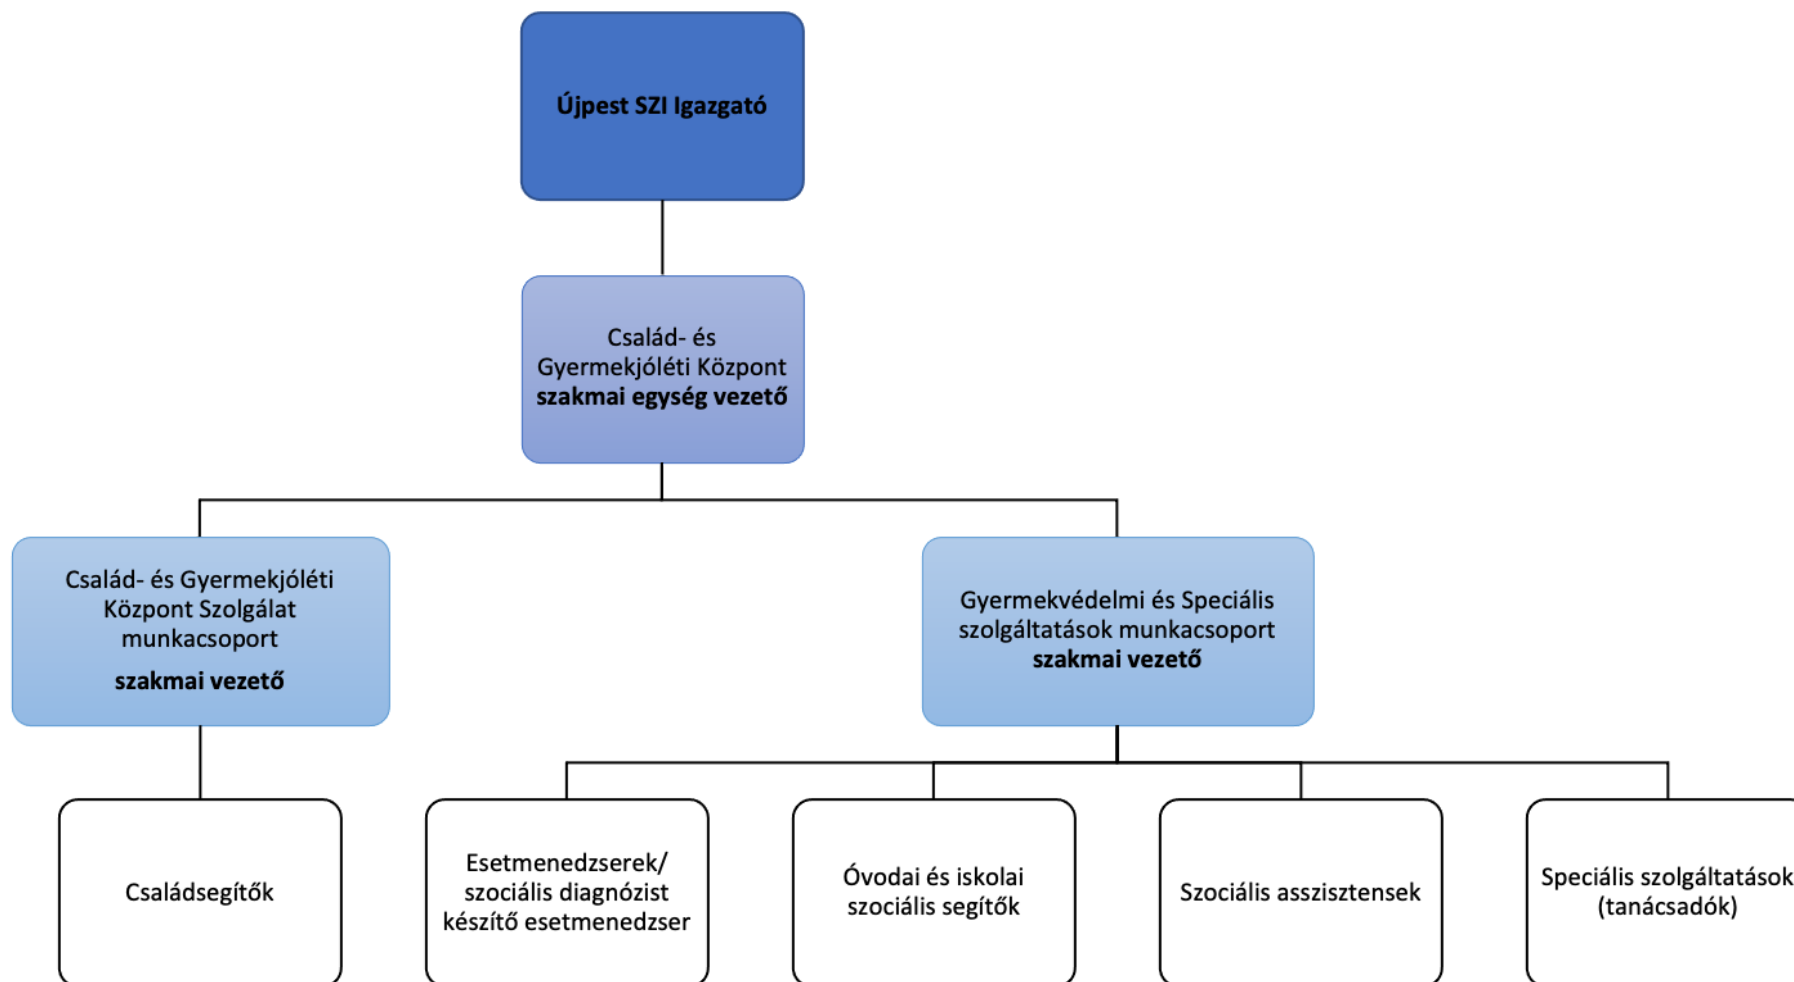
Újpest SZI Igazgató

Család- és Gyermekjóléti Központ **szakmai egység vezető**

Család- és Gyermekjóléti Központ Szolgálat munkacsoport

**szakmai vezető**

Gyermekvédelmi és Speciális szolgáltatások munkacsoport **szakmai vezető**

Családsegítők

Esetmenedzserek/ szociális diagnózist készítő esetmenedzser

Óvodai és iskolai szociális segítők

Szociális asszisztensek

Speciális szolgáltatások (tanácsadók)